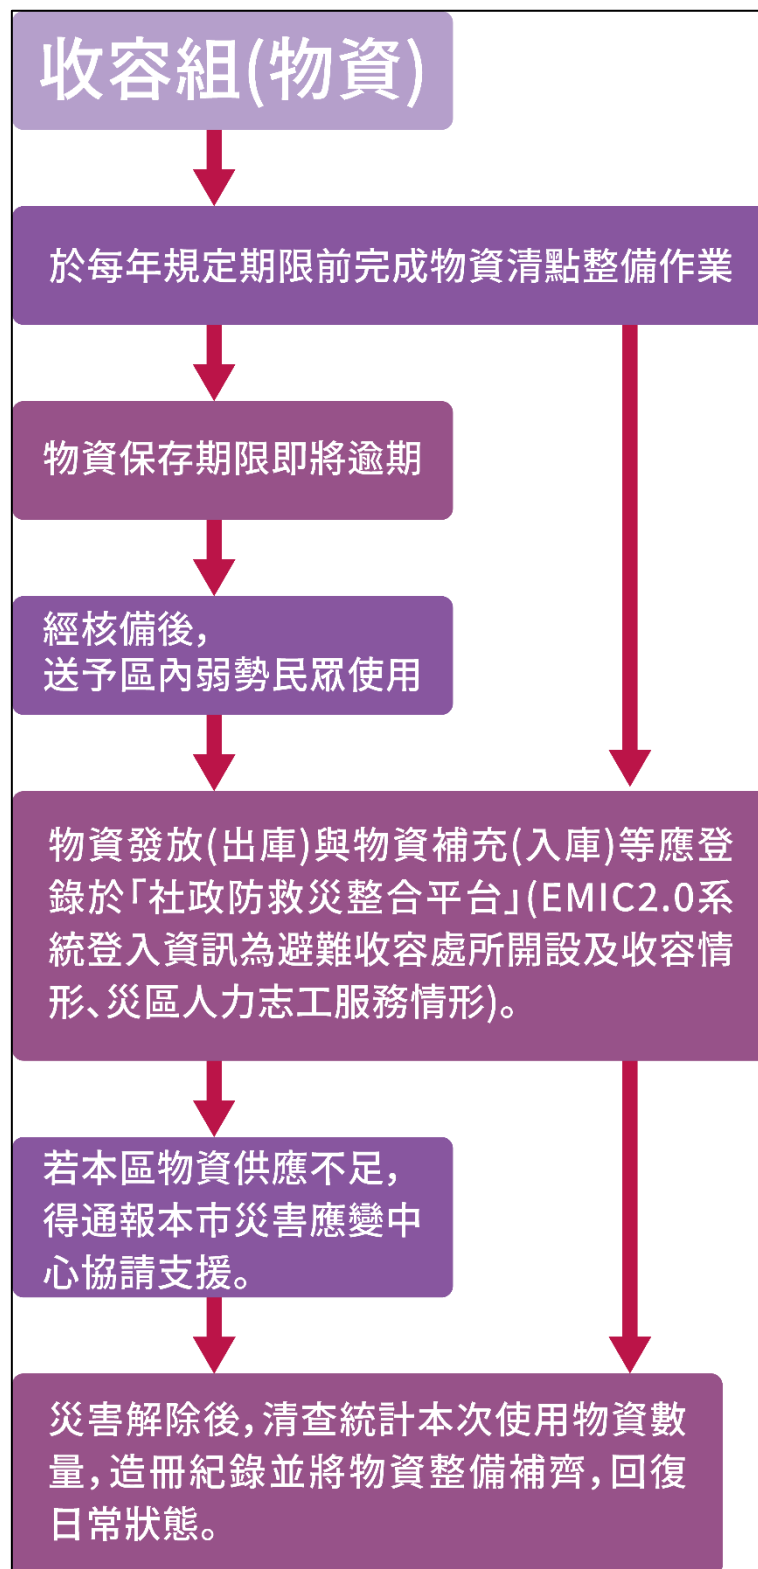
收容組(物資)

於每年規定期限前完成物資清點整備作業

物資保存期限即將逾期

經核備後,
送予區內弱勢民眾使用

物資發放(出庫)與物資補充(入庫)等應登錄於「社政防救災整合平台」(EMIC2.0系統登入資訊為避難收容處所開設及收容情形、災區人力志工服務情形)。

若本區物資供應不足,得通報本市災害應變中心協請支援。

災害解除後,清查統計本次使用物資數量,造冊紀錄並將物資整備補齊,回復日常狀態。